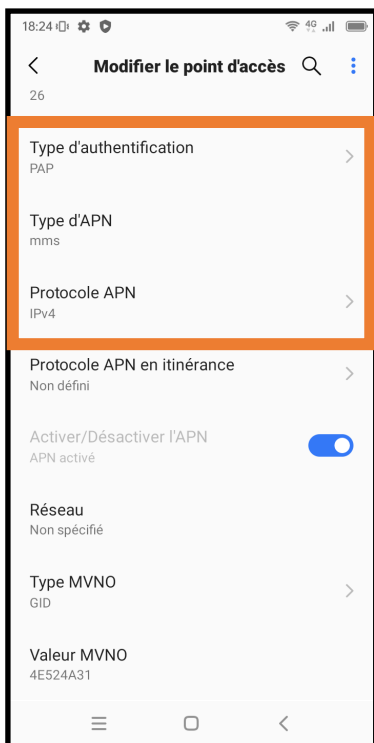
18:24 4G

Modifier le point d'accès

26

Type d'authentification
PAP

Type d'APN
mms

Protocole APN
IPv4

Protocole APN en itinérance
Non défini

Activer/Désactiver l'APN
APN activé

Réseau
Non spécifié

Type MVNO
GID

Valeur MVNO
4E524A31